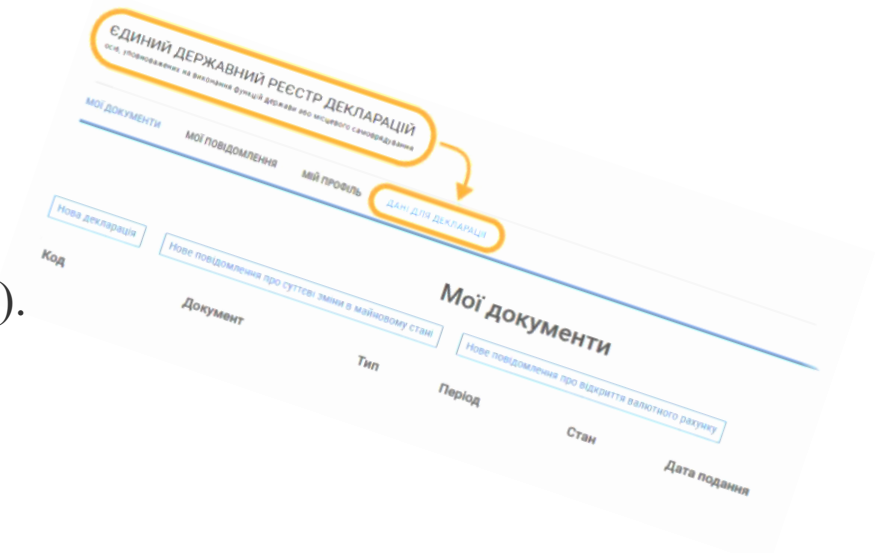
ЄДИНИЙ ДЕРЖАВНИЙ РЕЄСТР ДЕКЛАРАЦІЙ
осіб, уповноважених на виконання функцій держави або місцевого самоврядування

МОЇ ДОКУМЕНТИ
МОЇ ПОВІДОМЛЕННЯ
МІЙ ПРОФІЛЬ
ДАНІ ДЛЯ ДЕКЛАРАЦІЇ

Нова декларація
Нове повідомлення про суттєві зміни в майновому стані
Нове повідомлення про відкриття валютного рахунку

Мої документи

Код
Документ
Тип
Період
Стан
Дата подання

).